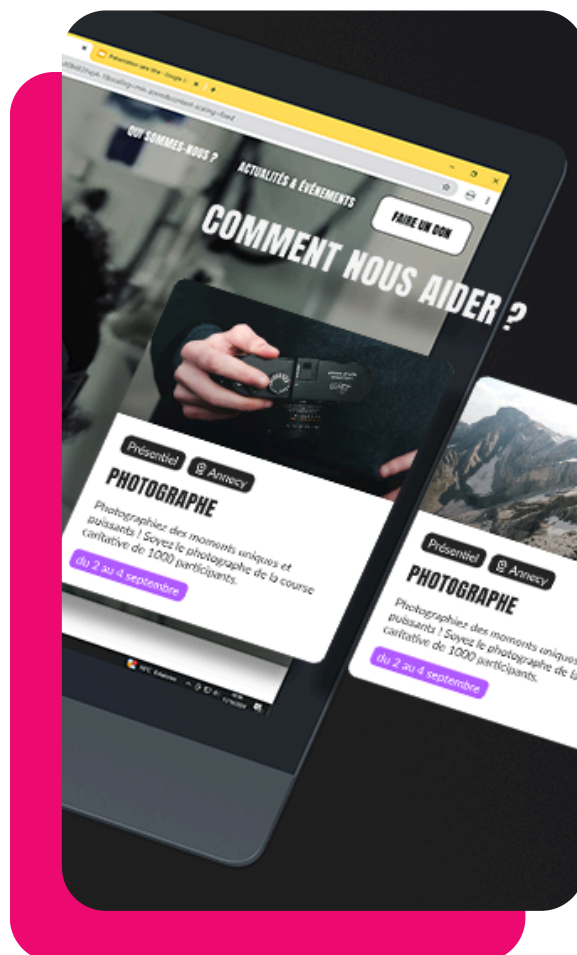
Présentation sans titre - Google

QUI SOMMES-NOUS ?

ACTUALITÉS & ÉVÉNEMENTS

FAIRE UN DON

COMMENT NOUS AIDER ?

Présentiel

Annecy

PHOTOGRAPHE

Photographiez des moments uniques et puissants ! Soyez le photographe de la course caritative de 1000 participants.

du 2 au 4 septembre

Présentiel

Annecy

PHOTOGRAPHE

Photographiez des moments uniques puissants ! Soyez le photographe de la caritative de 1000 participants.

du 2 au 4 septembre